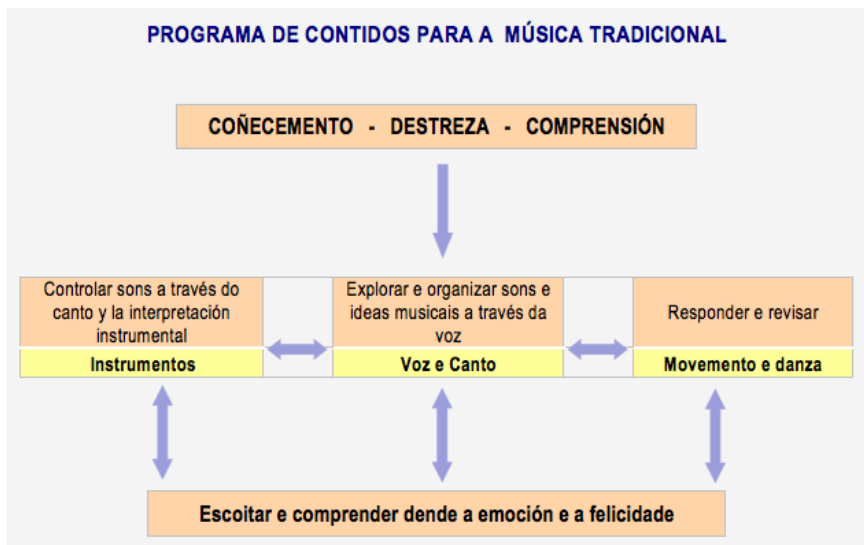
PROGRAMA DE CONTIDOS PARA A MÚSICA TRADICIONAL

COÑECEMENTO - DESTREZA - COMPRENSIÓN

Controlar sons a través do canto y la interpretación instrumental

Instrumentos

Explorar e organizar sons e ideas musicais a través da voz

Voz e Canto

Responder e revisar

Movemento e danza

Escoitar e comprender dende a emoción e a felicidade